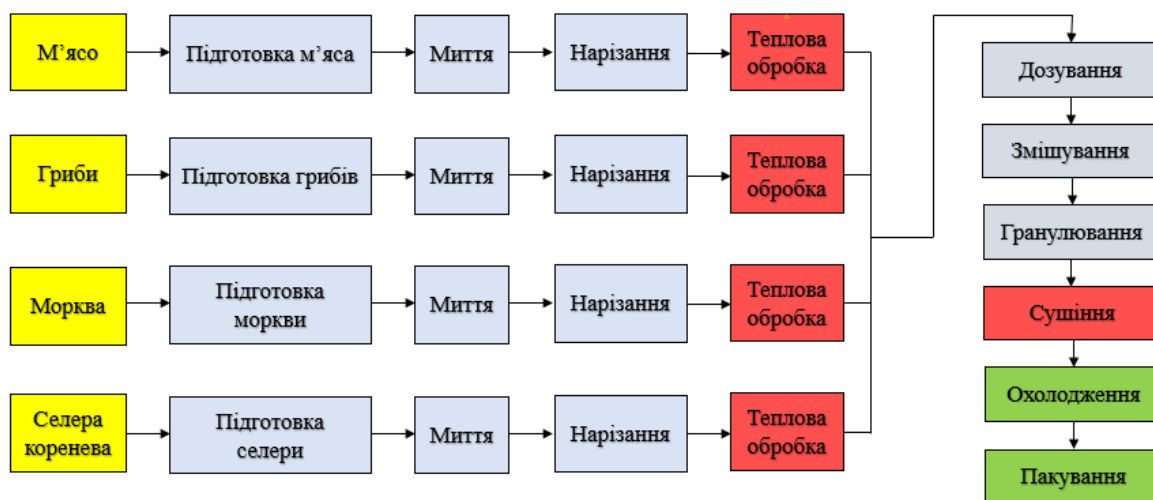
М’ясо
Підготовка м’яса
Миття
Нарізання
Теплова обробка

Гриби
Підготовка грибів
Миття
Нарізання
Теплова обробка

Морква
Підготовка моркви
Миття
Нарізання
Теплова обробка

Селера коренева
Підготовка селери
Миття
Нарізання
Теплова обробка

Дозування
Змішування
Гранулювання
Сушіння
Охолодження
Пакування